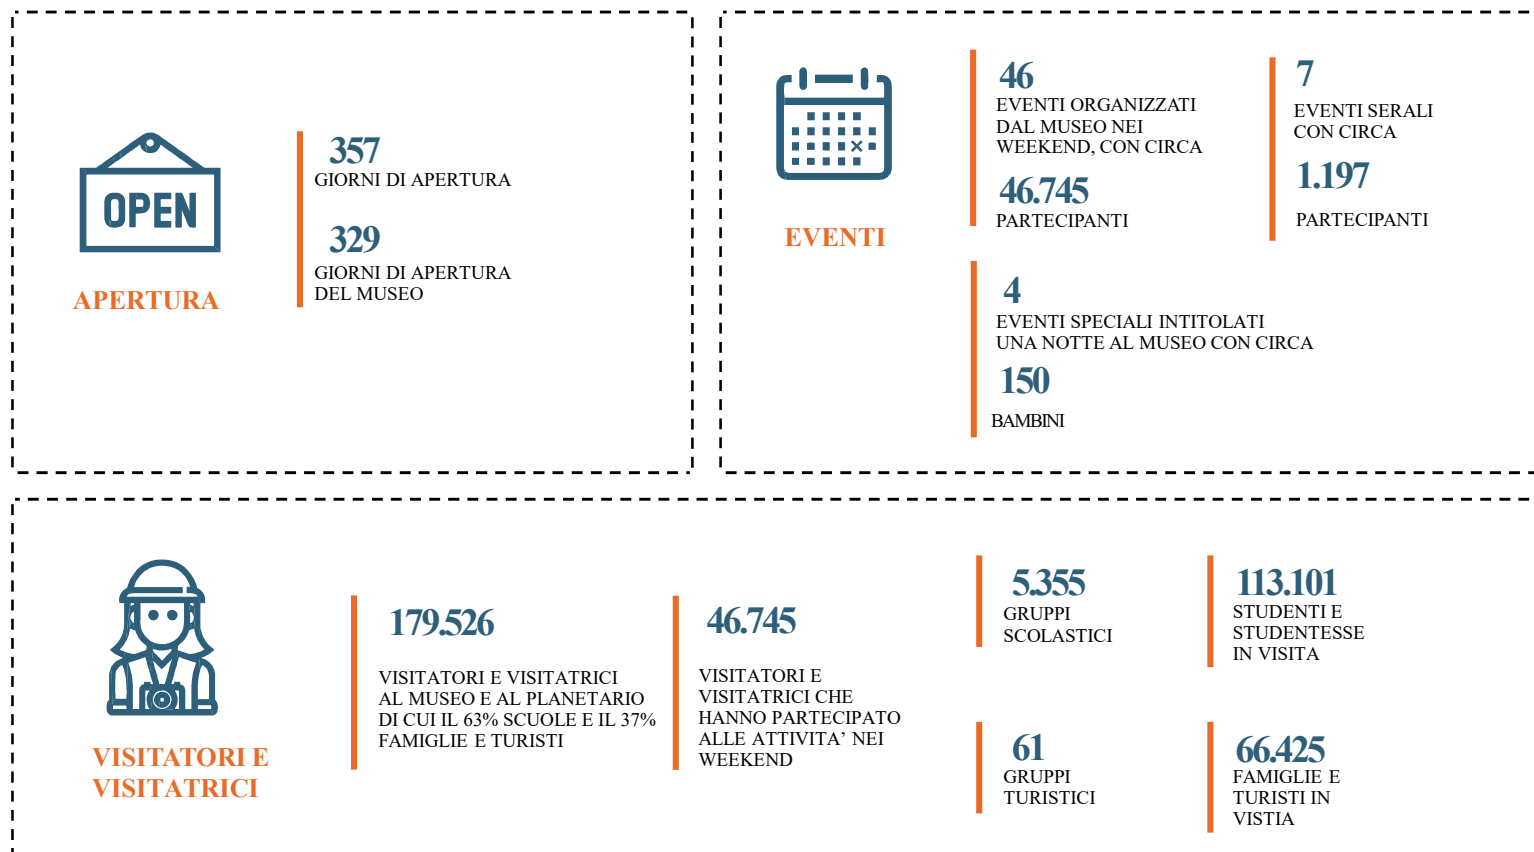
OPEN

APERTURA

357
GIORNI DI APERTURA

329
GIORNI DI APERTURA DEL MUSEO

EVENTI

46
EVENTI ORGANIZZATI DAL MUSEO NEI WEEKEND, CON CIRCA

46.745
PARTECIPANTI

7
EVENTI SERALI CON CIRCA

1.197
PARTECIPANTI

4
EVENTI SPECIALI INTITOLATI UNA NOTTE AL MUSEO CON CIRCA

150
BAMBINI

VISITATORI E VISITATRICI

179.526
VISITATORI E VISITATRICI AL MUSEO E AL PLANETARIO DI CUI IL 63% SCUOLE E IL 37% FAMIGLIE E TURISTI

46.745
VISITATORI E VISITATRICI CHE HANNO PARTECIPATO ALLE ATTIVITA' NEI WEEKEND

5.355
GRUPPI SCOLASTICI

113.101
STUDENTI E STUDENTESSE IN VISITA

61
GRUPPI TURISTICI

66.425
FAMIGLIE E TURISTI IN VISTIA